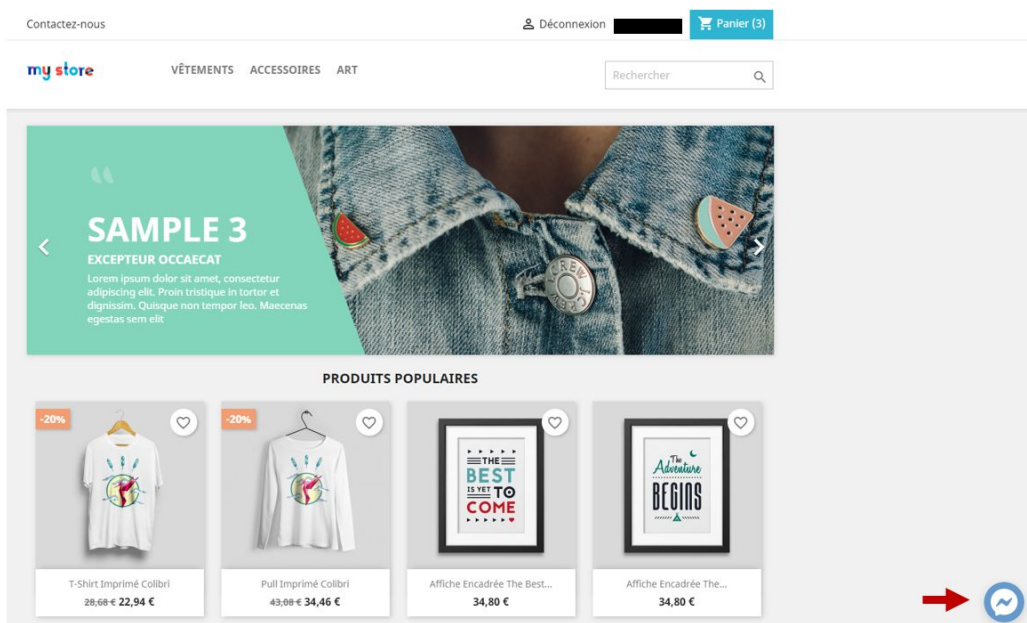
Contactez-nous

Déconnexion

Panier (3)

my store

VÊTEMENTS ACCESSOIRES ART

Rechercher

SAMPLE 3

EXCEPTEUR OCCAECAT

Lorem ipsum dolor sit amet, consectetur adipiscing elit. Proin tristique in tortor et dignissim. Quisque non tempor leo. Maecenas egestas sem elit

CREW CREW

PRODUITS POPULAIRES

-20%

T-Shirt Imprimé Colibri

~~28,68 €~~ 22,94 €

-20%

Pull Imprimé Colibri

~~43,08 €~~ 34,46 €

THE BEST IS YET TO COME

Affiche Encadrée The Best...

34,80 €

The Adventure BEGINS

Affiche Encadrée The...

34,80 €